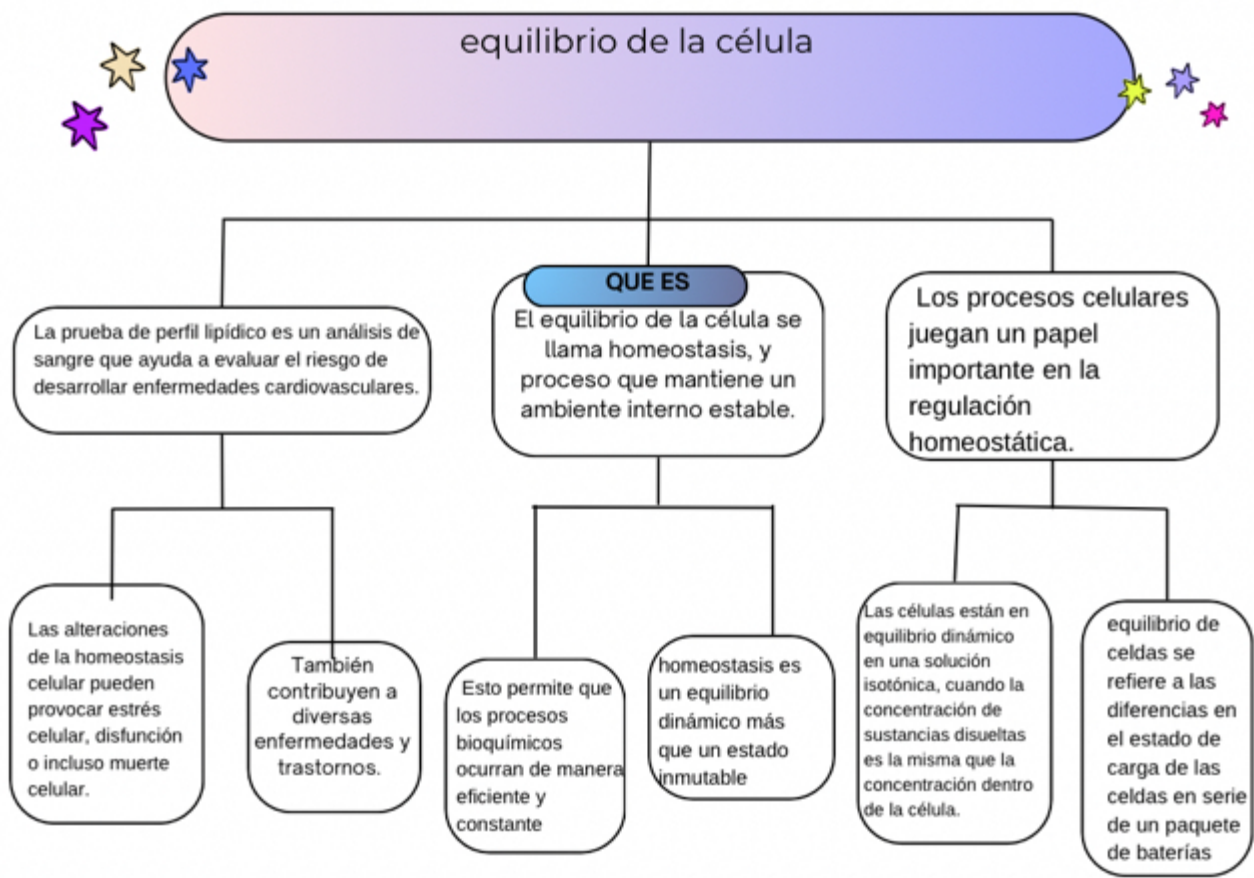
equilibrio de la célula

La prueba de perfil lipídico es un análisis de sangre que ayuda a evaluar el riesgo de desarrollar enfermedades cardiovasculares.

Las alteraciones de la homeostasis celular pueden provocar estrés celular, disfunción o incluso muerte celular.

También contribuyen a diversas enfermedades y trastornos.

QUE ES

El equilibrio de la célula se llama homeostasis, y proceso que mantiene un ambiente interno estable.

Esto permite que los procesos bioquímicos ocurran de manera eficiente y constante

homeostasis es un equilibrio dinámico más que un estado inmutable

Los procesos celulares juegan un papel importante en la regulación homeostática.

Las células están en equilibrio dinámico en una solución isotónica, cuando la concentración de sustancias disueltas es la misma que la concentración dentro de la célula.

equilibrio de celdas se refiere a las diferencias en el estado de carga de las celdas en serie de un paquete de baterías